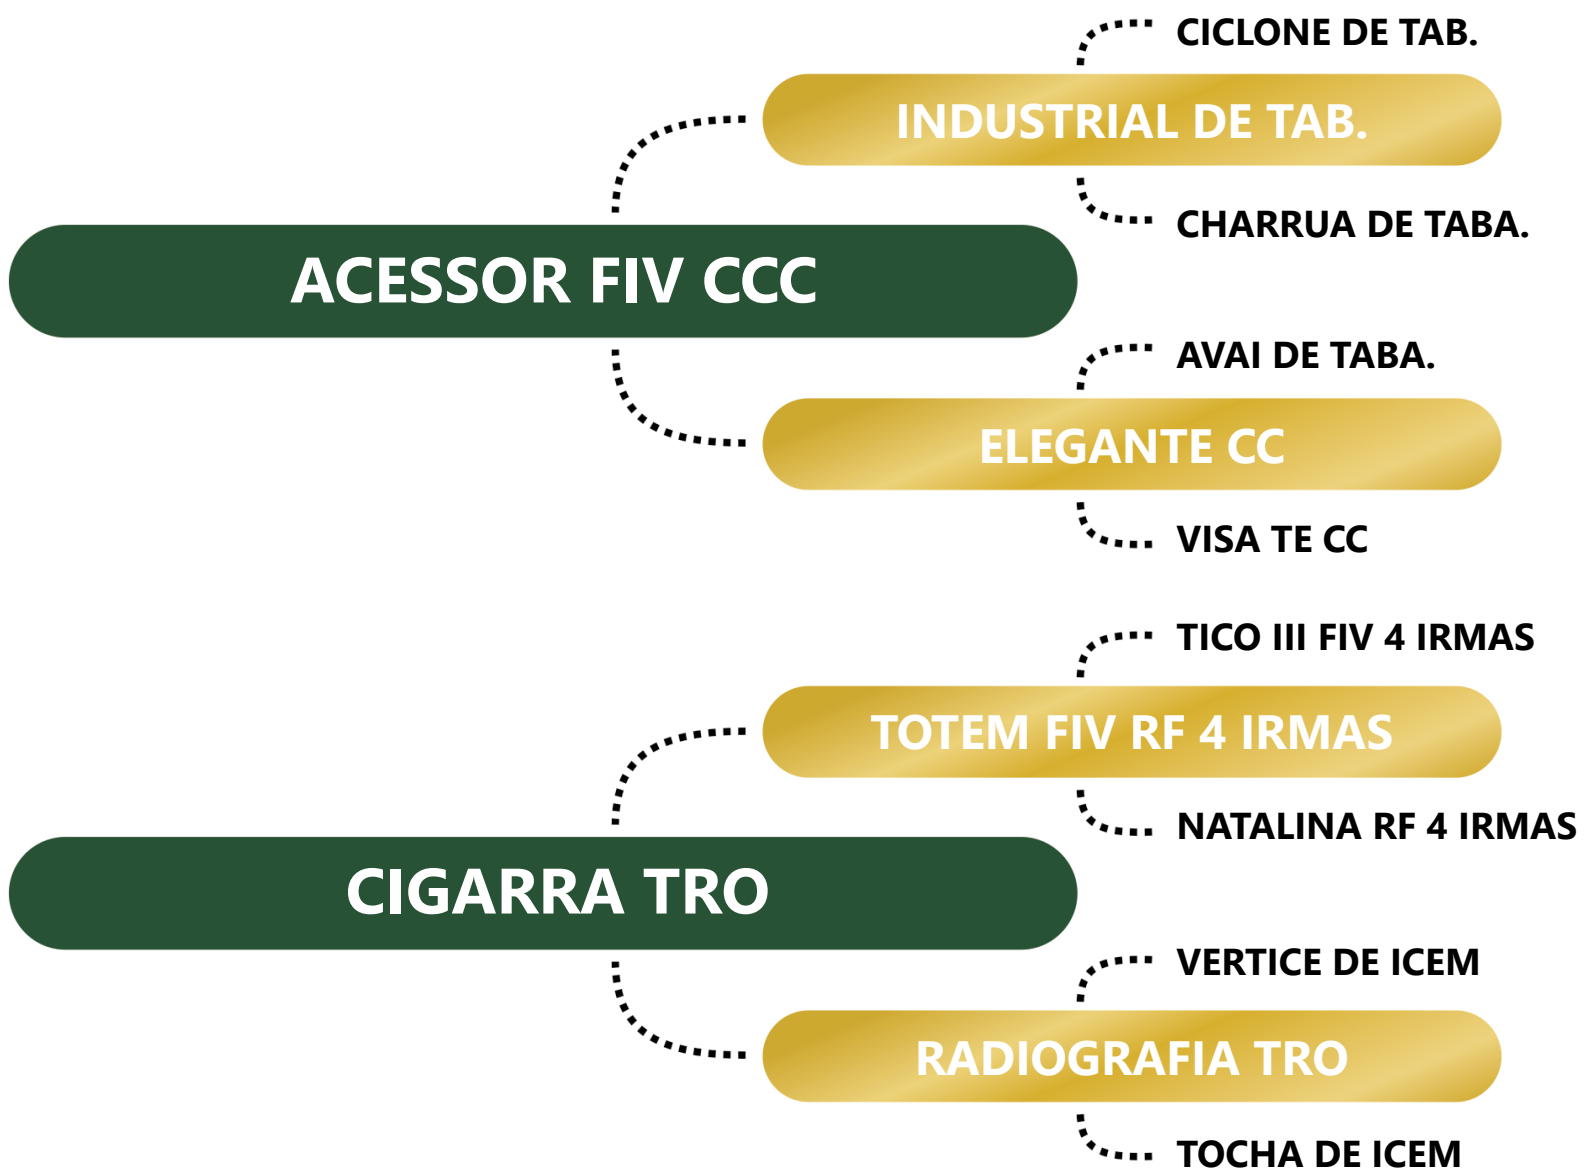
CICLONE DE TAB.

INDUSTRIAL DE TAB.

CHARRUA DE TABA.

ACESSOR FIV CCC

AVAI DE TABA.

ELEGANTE CC

VISA TE CC

TICO III FIV 4 IRMAS

TOTEM FIV RF 4 IRMAS

NATALINA RF 4 IRMAS

CIGARRA TRO

VERTICE DE ICEM

RADIOGRAFIA TRO

TOCHA DE ICEM